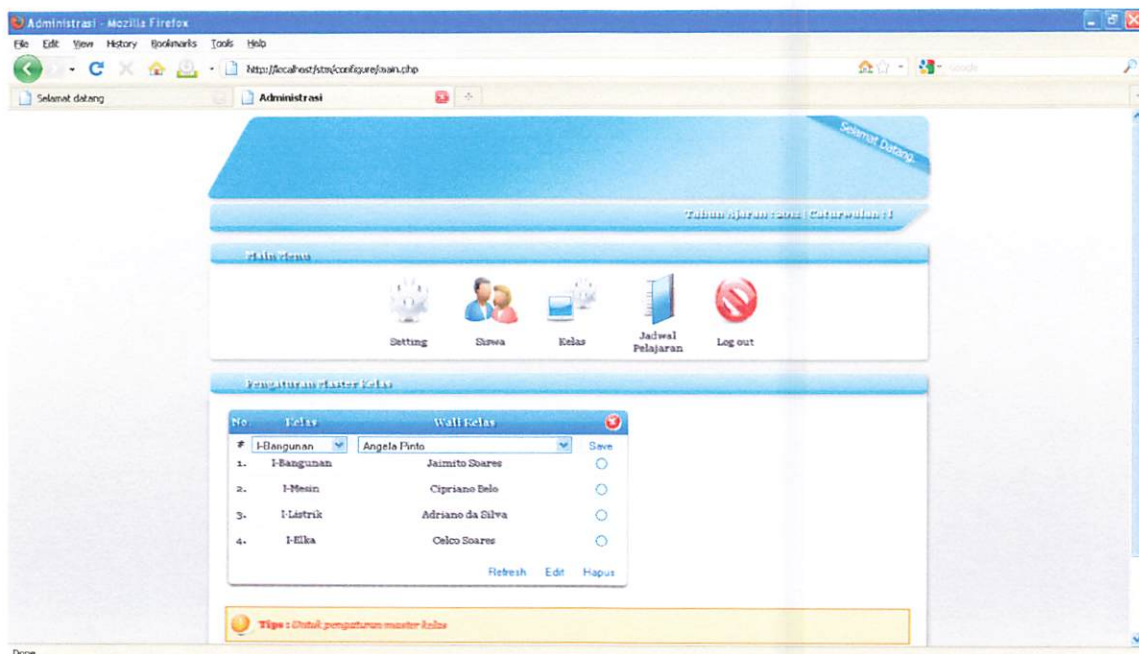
Administrasi - Mozilla Firefox

File Edit View History Bookmarks Tools Help

http://localhost/stm/configure/main.php

Google

Selamat datang

Administrasi

Selamat Datang.

Tahun Ajaran : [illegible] | Caturwulan : I

Main Menu

Setting

Siswa

Kelas

Jadwal Pelajaran

Log out

Pengaturan Master Kelas

| No. | Kelas | Wali Kelas | |
|---|---|---|---|
| # | I-Bangunan | Angela Pinto | Save |
| 1. | I-Bangunan | Jaimito Soares | |
| 2. | I-Mesin | Cipriano Belo | |
| 3. | I-Listrik | Adriano da Silva | |
| 4. | I-Elka | Celco Soares | |

Refresh Edit Hapus

Tips : Untuk pengaturan master kelas

Done